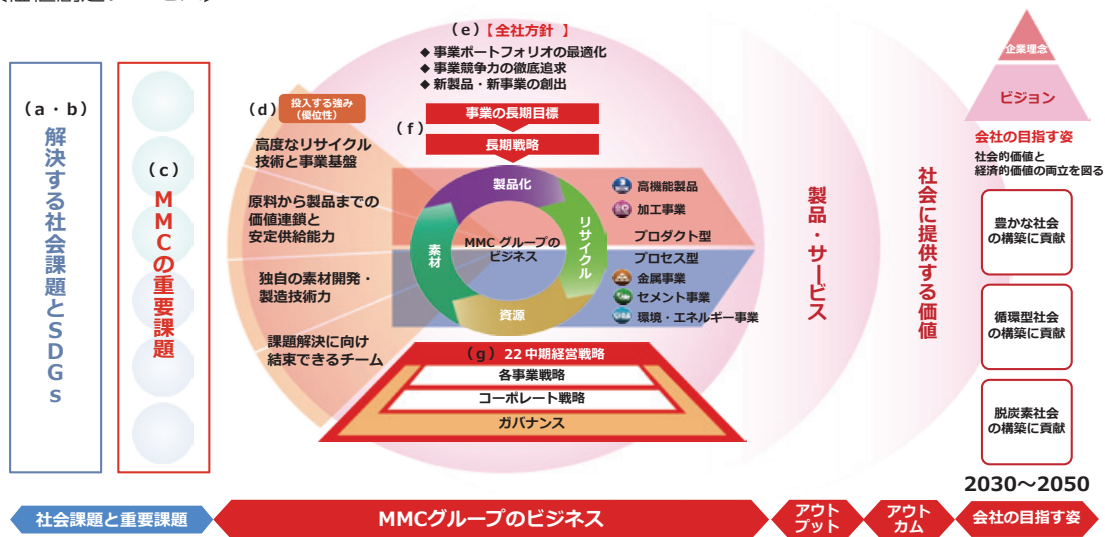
(e)【全社方針】
◆ 事業ポートフォリオの最適化
◆ 事業競争力の徹底追求
◆ 新製品・新事業の創出

企業理念
ビジョン
会社の目指す姿
社会的価値と経済的価値の両立を図る

(a・b)
解決する社会課題とSDGs

(c)
MMCの重要課題

(d) 投入する強み(優位性)
高度なリサイクル技術と事業基盤
原料から製品までの価値連鎖と安定供給能力
独自の素材開発・製造技術力
課題解決に向け結束できるチーム

事業の長期目標
(f)
長期戦略

製品化
リサイクル
資源
素材
MMC グループのビジネス

高機能製品
加工事業
プロダクト型
プロセス型
金属事業
セメント事業
環境・エネルギー事業

(g) 22 中期経営戦略
各事業戦略
コーポレート戦略
ガバナンス

製品・サービス
社会に提供する価値

豊かな社会の構築に貢献
循環型社会の構築に貢献
脱炭素社会の構築に貢献

2030〜2050

社会課題と重要課題
MMCグループのビジネス
アウトプット
アウトカム
会社の目指す姿